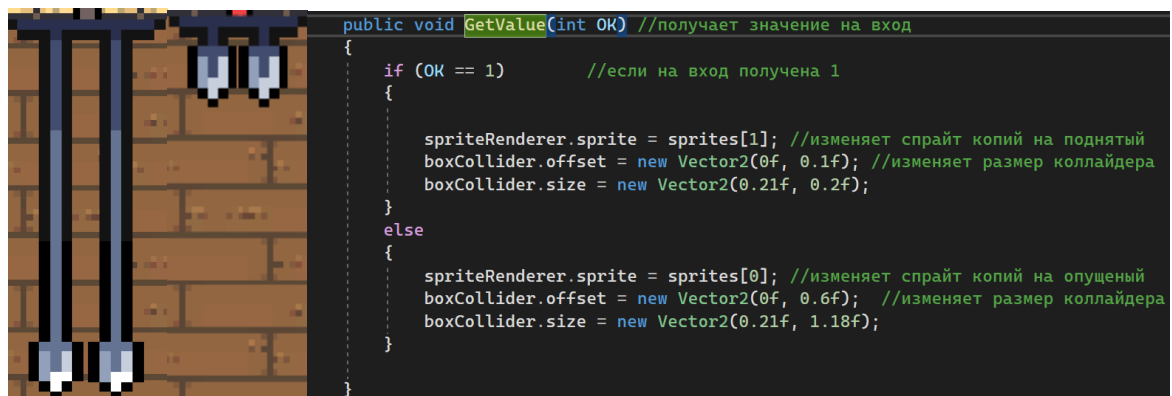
public void GetValue(int OK) //получает значение на вход
{
    if (OK == 1)        //если на вход получена 1
    {

        spriteRenderer.sprite = sprites[1]; //изменяет спрайт копий на поднятый
        boxCollider.offset = new Vector2(0f, 0.1f); //изменяет размер коллайдера
        boxCollider.size = new Vector2(0.21f, 0.2f);
    }
    else
    {
        spriteRenderer.sprite = sprites[0]; //изменяет спрайт копий на опущеный
        boxCollider.offset = new Vector2(0f, 0.6f);  //изменяет размер коллайдера
        boxCollider.size = new Vector2(0.21f, 1.18f);
    }

}